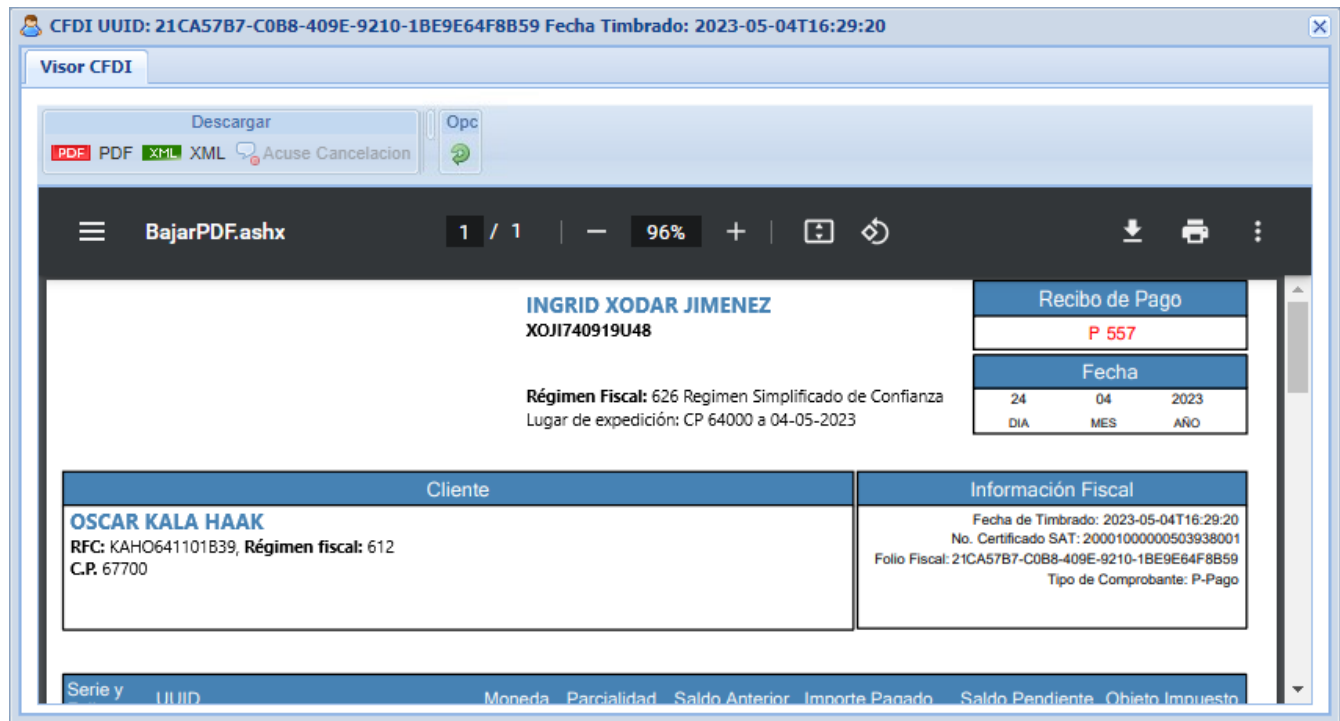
CFDI UUID: 21CA57B7-C0B8-409E-9210-1BE9E64F8B59 Fecha Timbrado: 2023-05-04T16:29:20

Visor CFDI

Descargar

PDF PDF XML XML Acuse Cancelacion

Opc

BajarPDF.ashx

1 / 1

96%

INGRID XODAR JIMENEZ
XOJI740919U48

Régimen Fiscal: 626 Regimen Simplificado de Confianza
Lugar de expedición: CP 64000 a 04-05-2023

| Recibo de Pago | | |
|---|---|---|
| P 557 | | |

| Fecha | | |
|---|---|---|
| 24 | 04 | 2023 |
| DIA | MES | AÑO |

| Cliente | Información Fiscal |
|---|---|
| OSCAR KALA HAAK<br>RFC: KAHO641101B39, Régimen fiscal: 612<br>C.P. 67700 | Fecha de Timbrado: 2023-05-04T16:29:20<br>No. Certificado SAT: 20001000000503938001<br>Folio Fiscal: 21CA57B7-C0B8-409E-9210-1BE9E64F8B59<br>Tipo de Comprobante: P-Pago |

Serie y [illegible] UUID Moneda Parcialidad Saldo Anterior Importe Pagado Saldo Pendiente Objeto Impuesto